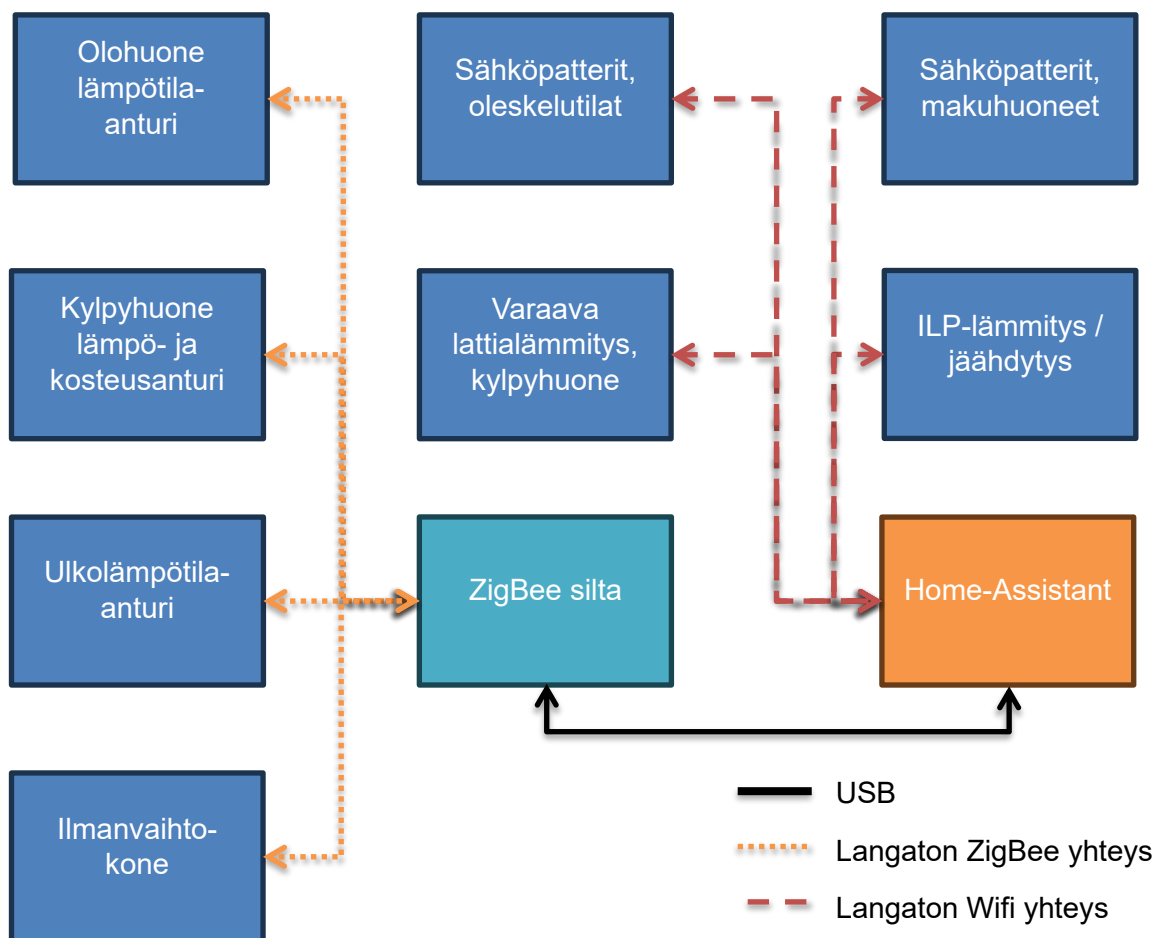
Olohuone lämpötila-anturi

Sähköpatterit, oleskelutilat

Sähköpatterit, makuhuoneet

Kylpyhuone lämpö- ja kosteusanturi

Varaava lattialämmitys, kylpyhuone

ILP-lämmitys / jäähdytys

Ulkolämpötila-anturi

ZigBee silta

Home-Assistant

Ilmanvaihto-kone

USB

Langaton ZigBee yhteys

Langaton Wifi yhteys